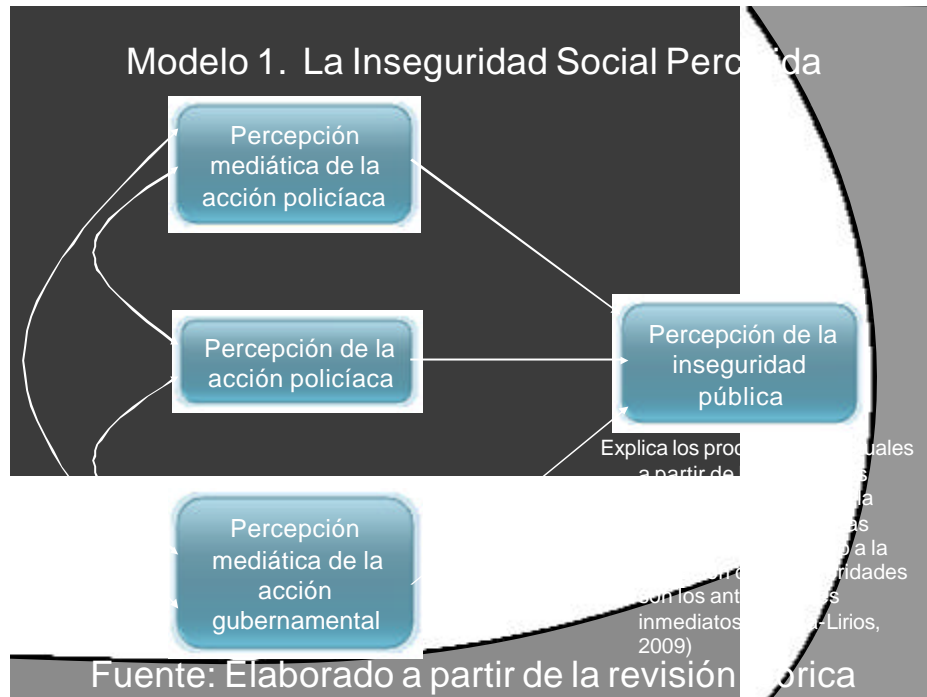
Modelo 1. La Inseguridad Social Perc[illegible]ida

Percepción mediática de la acción policíaca

Percepción de la acción policíaca

Percepción de la inseguridad pública

Percepción mediática de la acción gubernamental

Explica los proc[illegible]uales a partir de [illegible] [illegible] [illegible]la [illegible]as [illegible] a la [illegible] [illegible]ridades con los ant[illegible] inmediatos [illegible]-Lirios, 2009)

Fuente: Elaborado a partir de la revisión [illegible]órica